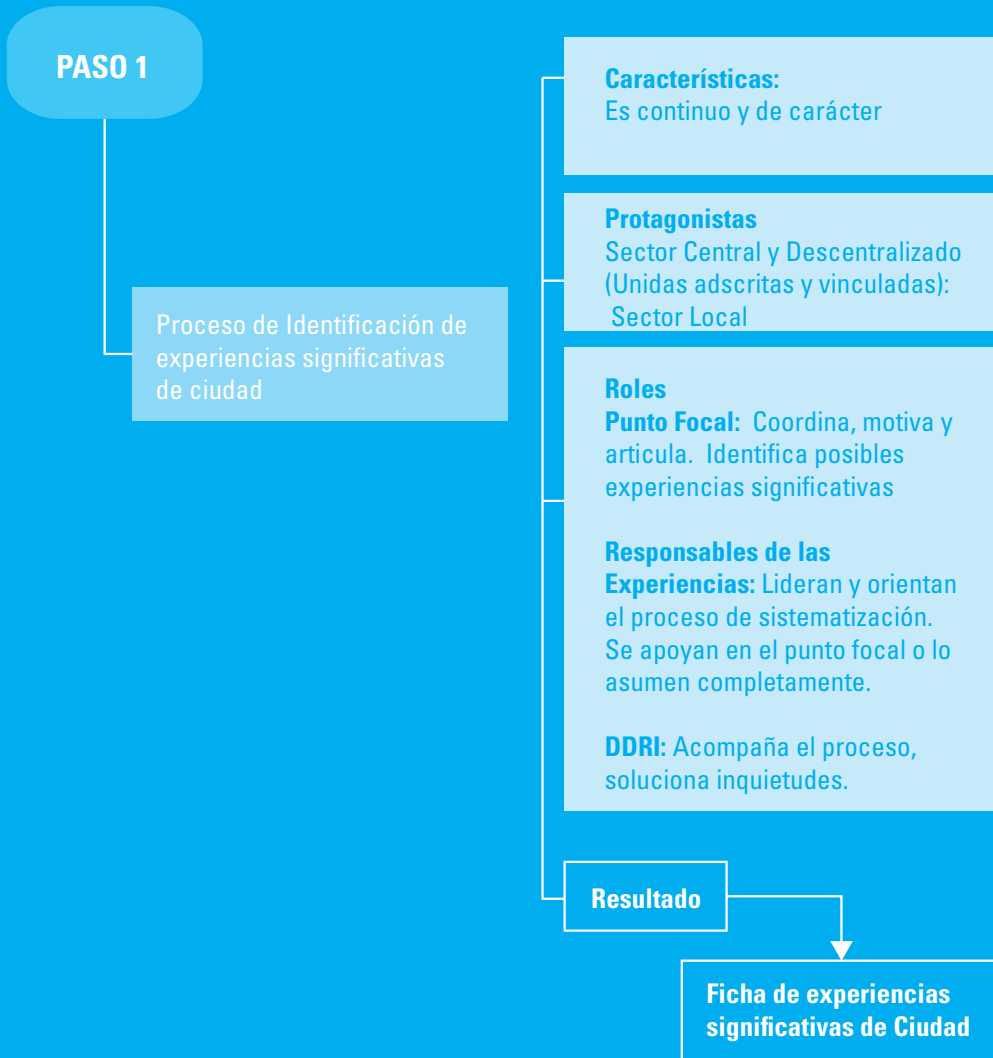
PASO 1

Proceso de Identificación de experiencias significativas de ciudad

Características:
Es continuo y de carácter

Protagonistas
Sector Central y Descentralizado (Unidas adscritas y vinculadas): Sector Local

Roles
Punto Focal: Coordina, motiva y articula. Identifica posibles experiencias significativas

Responsables de las Experiencias: Lideran y orientan el proceso de sistematización. Se apoyan en el punto focal o lo asumen completamente.

DDRI: Acompaña el proceso, soluciona inquietudes.

Resultado

Ficha de experiencias significativas de Ciudad